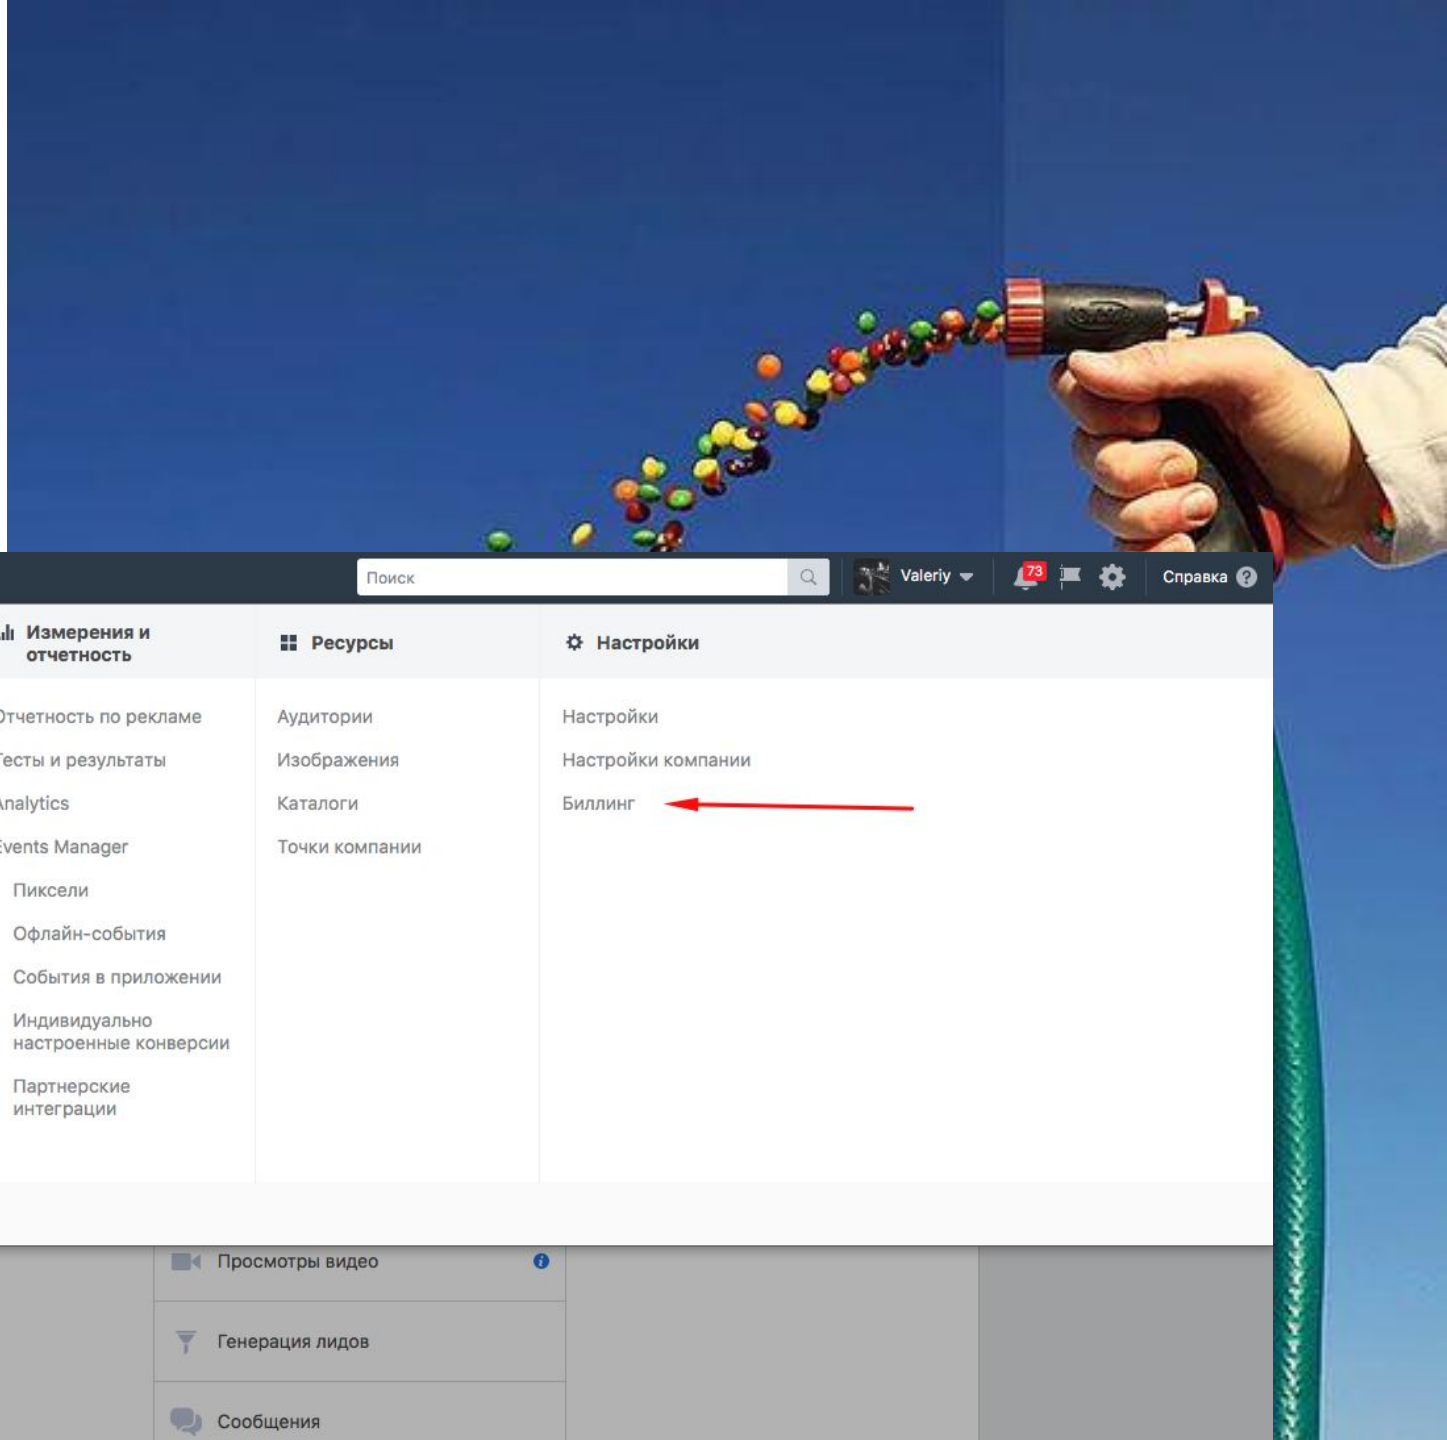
Поиск

Valeriy

73

Справка

Измерения и отчетность

Отчетность по рекламе
Тесты и результаты
Analytics
Events Manager
Пиксели
Офлайн-события
События в приложении
Индивидуально настроенные конверсии
Партнерские интеграции

Ресурсы

Аудитории
Изображения
Каталоги
Точки компании

Настройки

Настройки
Настройки компании
Биллинг

Просмотры видео

Генерация лидов

Сообщения